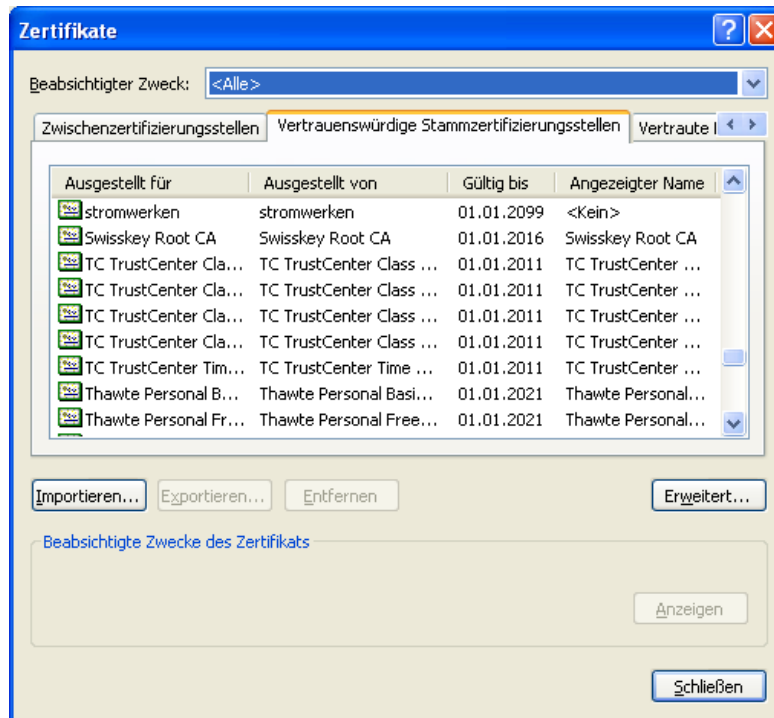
Zertifikate

Beabsichtigter Zweck: <Alle>

Zwischenzertifizierungsstellen | Vertrauenswürdige Stammzertifizierungsstellen | Vertraute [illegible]

| Ausgestellt für | Ausgestellt von | Gültig bis | Angezeigter Name |
|---|---|---|---|
| stromwerken | stromwerken | 01.01.2099 | <Kein> |
| Swisskey Root CA | Swisskey Root CA | 01.01.2016 | Swisskey Root CA |
| TC TrustCenter Cla... | TC TrustCenter Class ... | 01.01.2011 | TC TrustCenter ... |
| TC TrustCenter Cla... | TC TrustCenter Class ... | 01.01.2011 | TC TrustCenter ... |
| TC TrustCenter Cla... | TC TrustCenter Class ... | 01.01.2011 | TC TrustCenter ... |
| TC TrustCenter Cla... | TC TrustCenter Class ... | 01.01.2011 | TC TrustCenter ... |
| TC TrustCenter Tim... | TC TrustCenter Time ... | 01.01.2011 | TC TrustCenter ... |
| Thawte Personal B... | Thawte Personal Basi... | 01.01.2021 | Thawte Personal... |
| Thawte Personal Fr... | Thawte Personal Free... | 01.01.2021 | Thawte Personal... |

Importieren... Exportieren... Entfernen Erweitert...

Beabsichtigte Zwecke des Zertifikats

Anzeigen

Schließen